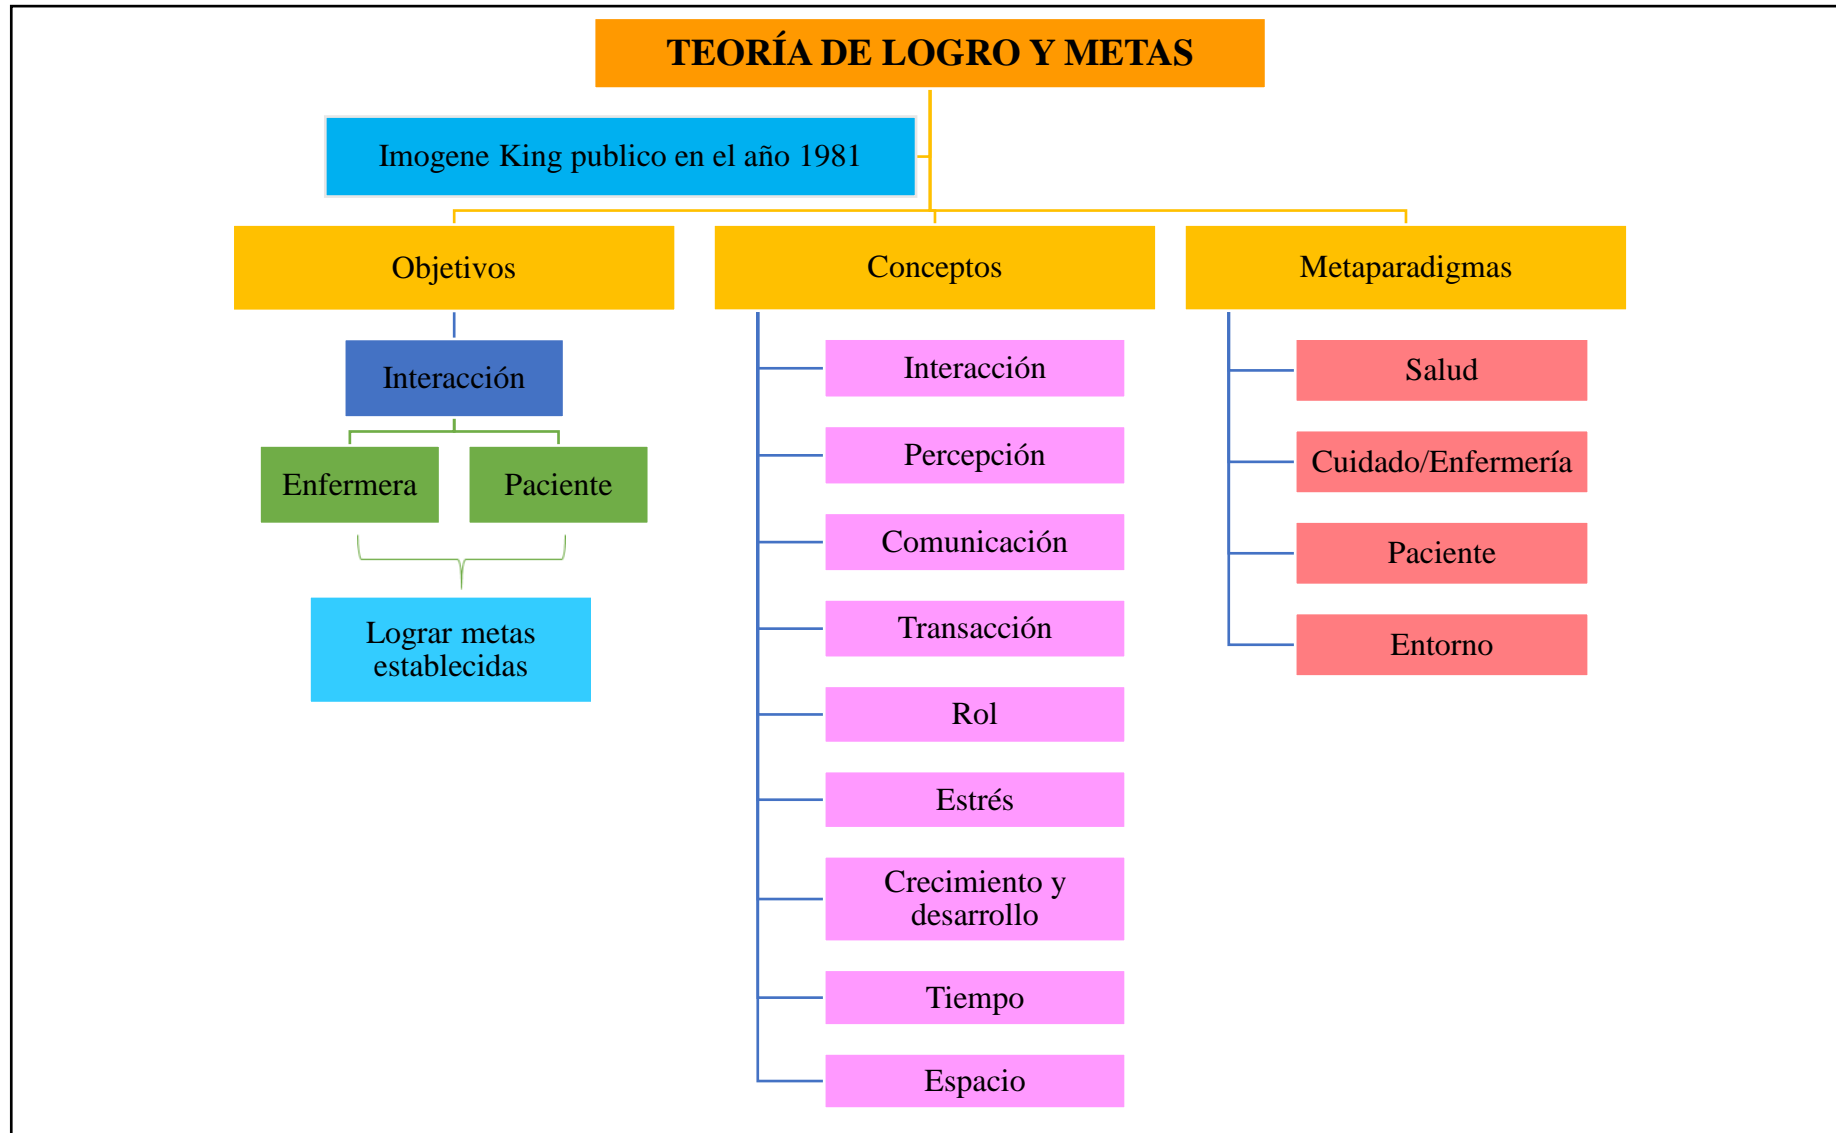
TEORÍA DE LOGRO Y METAS

Imogene King publico en el año 1981

Objetivos

Interacción

Enfermera

Paciente

Lograr metas establecidas

Conceptos

Interacción

Percepción

Comunicación

Transacción

Rol

Estrés

Crecimiento y desarrollo

Tiempo

Espacio

Metaparadigmas

Salud

Cuidado/Enfermería

Paciente

Entorno